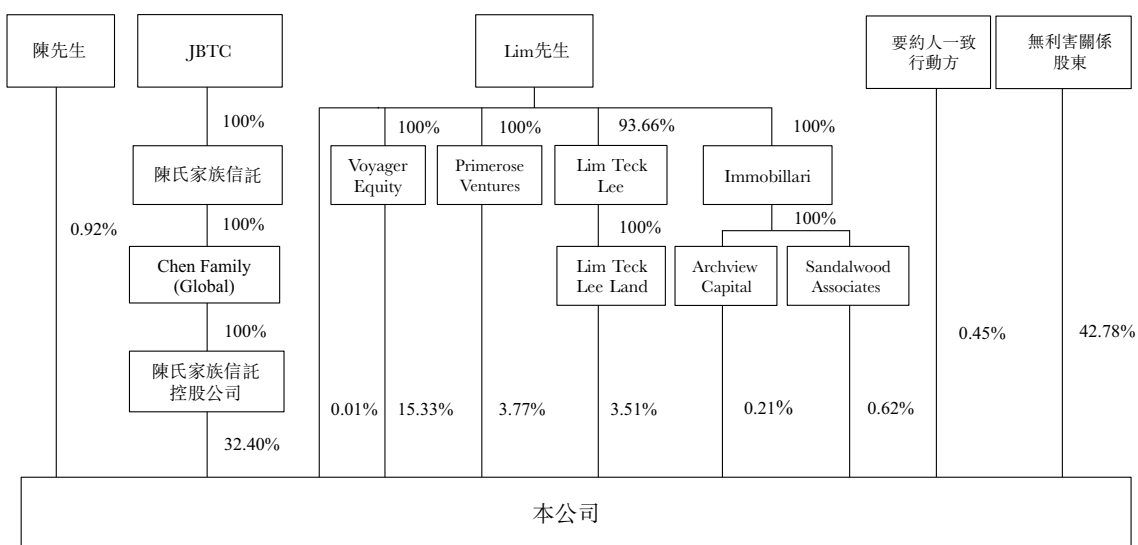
陳先生

JBTC

Lim先生

要約人一致行動方

無利害關係股東

100%

陳氏家族信託

100%

Chen Family (Global)

100%

陳氏家族信託控股公司

32.40%

0.92%

100%

100%

93.66%

100%

Voyager Equity

Primerose Ventures

Lim Teck Lee

Immobillari

100%

100%

Lim Teck Lee Land

Archview Capital

Sandalwood Associates

0.01%

15.33%

3.77%

3.51%

0.21%

0.62%

0.45%

42.78%

本公司